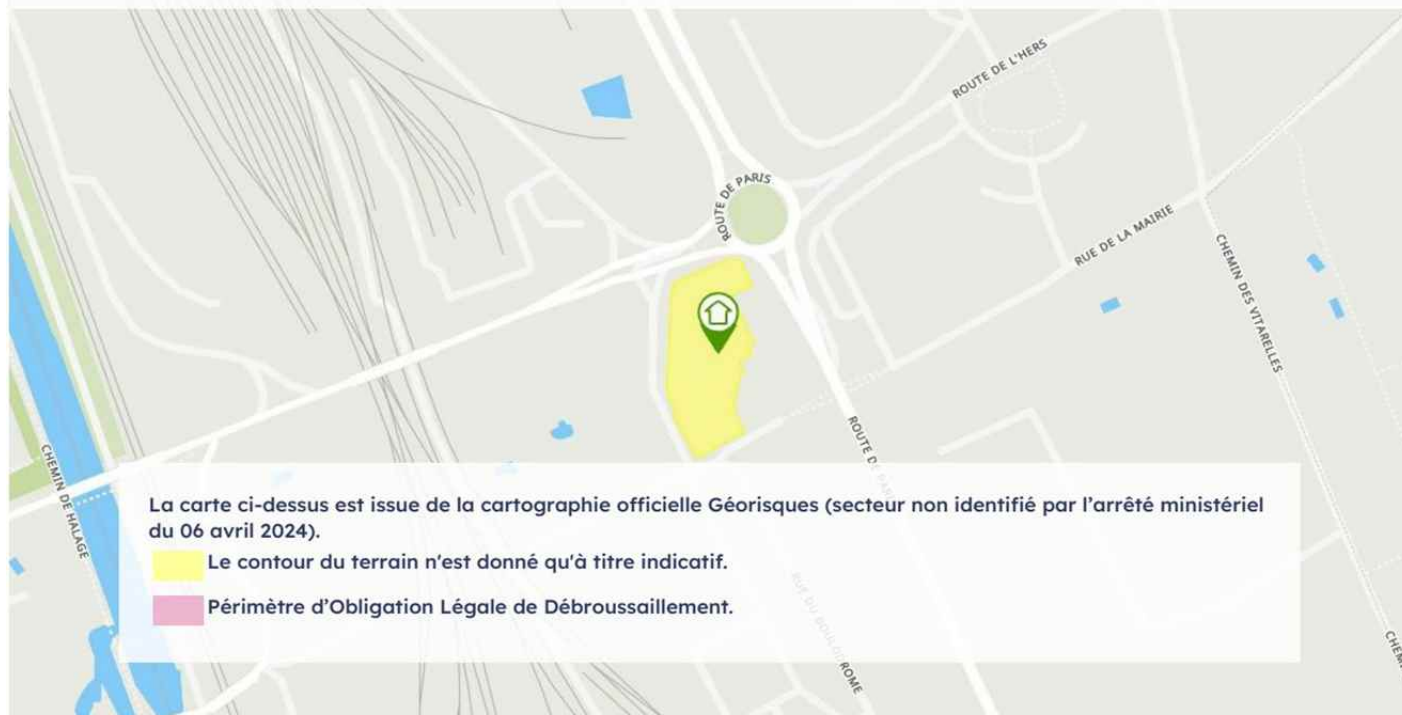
ROUTE DE L'HERS

ROUTE DE PARIS

RUE DE LA MAIRIE

CHEMIN DES VITARELLES

ROUTE D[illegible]

CHEMIN DE HALAGE

RUE DU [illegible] ROME

CHE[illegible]

La carte ci-dessus est issue de la cartographie officielle Géorisques (secteur non identifié par l'arrêté ministériel du 06 avril 2024).

Le contour du terrain n'est donné qu'à titre indicatif.

Périmètre d'Obligation Légale de Débroussaillement.